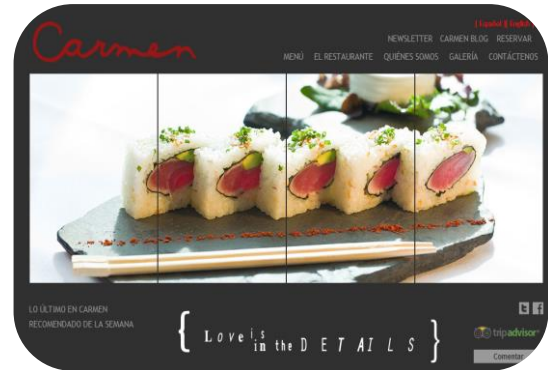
Carmen

| Español | English |

NEWSLETTER CARMEN BLOG RESERVAR

MENÚ EL RESTAURANTE QUIÉNES SOMOS GALERÍA CONTÁCTENOS

LO ÚLTIMO EN CARMEN

RECOMENDADO DE LA SEMANA

{ Love is in the DETAILS }

tripadvisor

Comentar